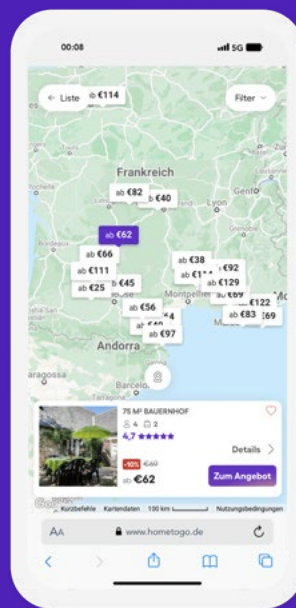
00:08

5G

Liste

ab €114

Filter

Frankreich

ab €82

ab €40

Genf

Lyon

Bordeaux

ab €62

ab €66

ab €38

ab €111

ab €1

ab €92

ab €25

ab €45

ab €129

Montpellier

ab €69

ab €56

ab €122

ab €40

ab €83

€69

ab €97

Andorra

Zaragoza

Barcelona

75 M² BAUERNHOF

4

2

4,7 ★★★★★

Details

-10%

€69

ab €62

Zum Angebot

Google

Kurzbefehle

Kartendaten

100 km

Nutzungsbedingungen

AA

www.hometogo.de